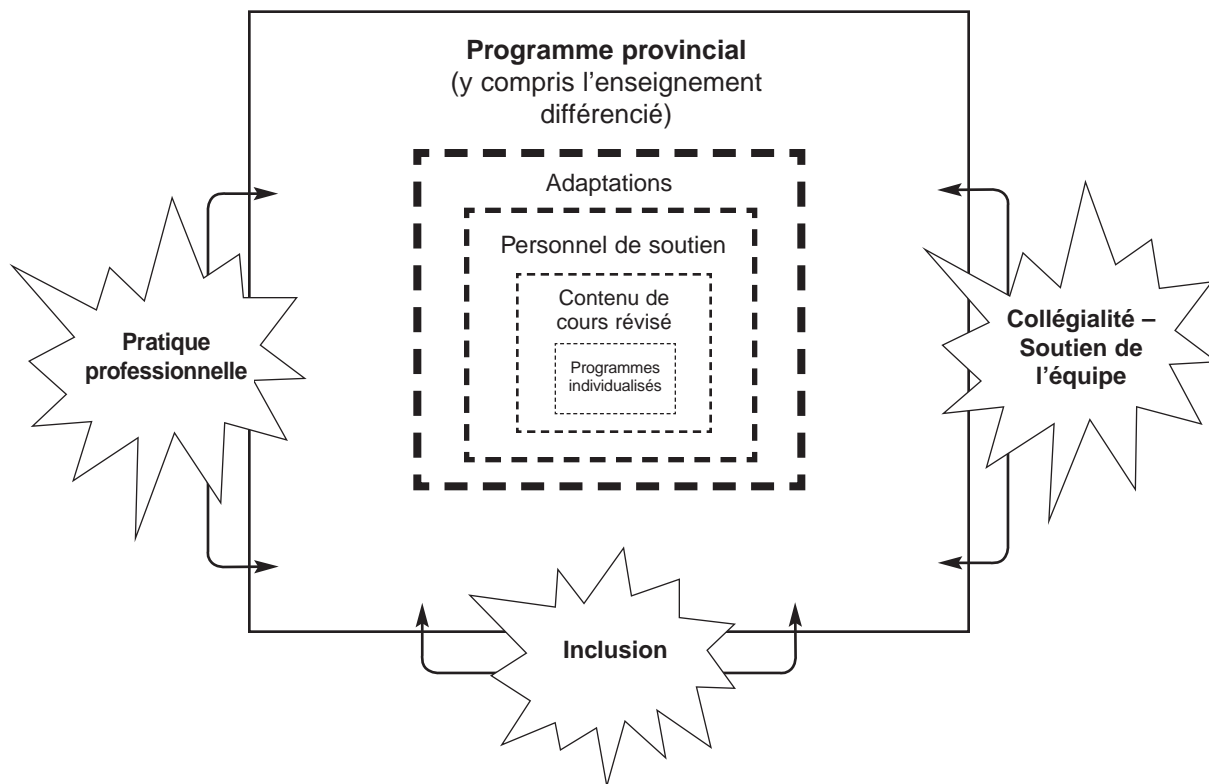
Programme provincial
(y compris l'enseignement différencié)

Adaptations

Personnel de soutien

Contenu de cours révisé

Programmes individualisés

Pratique professionnelle

Collégialité – Soutien de l'équipe

Inclusion